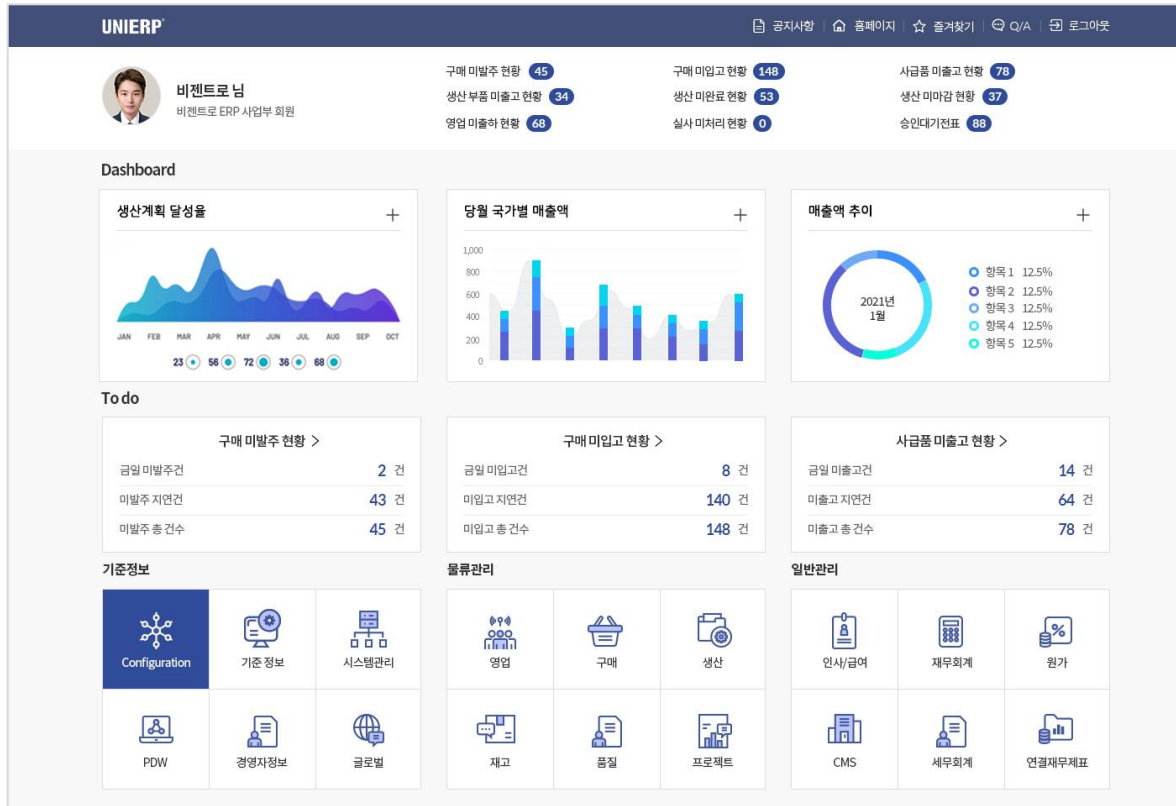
UNIERP

공지사항 | 홈페이지 | 즐겨찾기 | Q/A | 로그아웃

비젠트로 님
비젠트로 ERP 사업부 회원

구매 미발주 현황 45
생산 부품 미출고 현황 34
영업 미출하 현황 68
구매 미입고 현황 148
생산 미완료 현황 53
실사 미처리 현황 0
사급품 미출고 현황 78
생산 미마감 현황 37
승인대기전표 88

Dashboard

생산계획 달성율 +

JAN FEB MAR APR MAY JUN JUL AUG SEP OCT

23 56 72 36 68

당월 국가별 매출액 +

1,000
800
600
400
200
0

매출액 추이 +

2021년
1월

항목 1 12.5%
항목 2 12.5%
항목 3 12.5%
항목 4 12.5%
항목 5 12.5%

To do

구매 미발주 현황 >

| | |
|---|---|
| 금일 미발주건 | 2 건 |
| 미발주 지연건 | 43 건 |
| 미발주 총 건수 | 45 건 |

구매 미입고 현황 >

| | |
|---|---|
| 금일 미입고건 | 8 건 |
| 미입고 지연건 | 140 건 |
| 미입고 총 건수 | 148 건 |

사급품 미출고 현황 >

| | |
|---|---|
| 금일 미출고건 | 14 건 |
| 미출고 지연건 | 64 건 |
| 미출고 총 건수 | 78 건 |

기준정보

Configuration
기준 정보
시스템관리
PDW
경영자정보
글로벌

물류관리

영업
구매
생산
재고
품질
프로젝트

일반관리

인사/급여
재무회계
원가
CMS
세무회계
연결재무제표